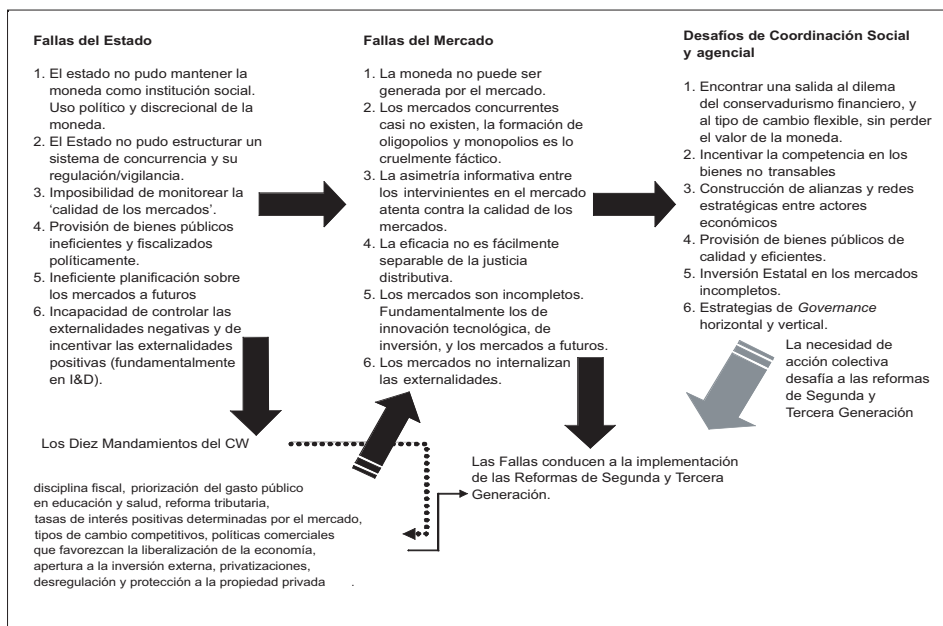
Fallas del Estado

1. El estado no pudo mantener la moneda como institución social. Uso político y discrecional de la moneda.
2. El Estado no pudo estructurar un sistema de concurrencia y su regulación/vigilancia.
3. Imposibilidad de monitorear la 'calidad de los mercados'.
4. Provisión de bienes públicos ineficientes y fiscalizados políticamente.
5. Ineficiente planificación sobre los mercados a futuros
6. Incapacidad de controlar las externalidades negativas y de incentivar las externalidades positivas (fundamentalmente en I&D).

Fallas del Mercado

1. La moneda no puede ser generada por el mercado.
2. Los mercados concurrentes casi no existen, la formación de oligopolios y monopolios es lo cruelmente fáctico.
3. La asimetría informativa entre los intervinientes en el mercado atenta contra la calidad de los mercados.
4. La eficacia no es fácilmente separable de la justicia distributiva.
5. Los mercados son incompletos. Fundamentalmente los de innovación tecnológica, de inversión, y los mercados a futuros.
6. Los mercados no internalizan las externalidades.

Desafíos de Coordinación Social y agencial

1. Encontrar una salida al dilema del conservadurismo financiero, y al tipo de cambio flexible, sin perder el valor de la moneda.
2. Incentivar la competencia en los bienes no transables
3. Construcción de alianzas y redes estratégicas entre actores económicos
4. Provisión de bienes públicos de calidad y eficientes.
5. Inversión Estatal en los mercados incompletos.
6. Estrategias de *Governance* horizontal y vertical.

La necesidad de acción colectiva desafía a las reformas de Segunda y Tercera Generación

Los Diez Mandamientos del CW

disciplina fiscal, priorización del gasto público en educación y salud, reforma tributaria, tasas de interés positivas determinadas por el mercado, tipos de cambio competitivos, políticas comerciales que favorezcan la liberalización de la economía, apertura a la inversión externa, privatizaciones, desregulación y protección a la propiedad privada

Las Fallas conducen a la implementación de las Reformas de Segunda y Tercera Generación.